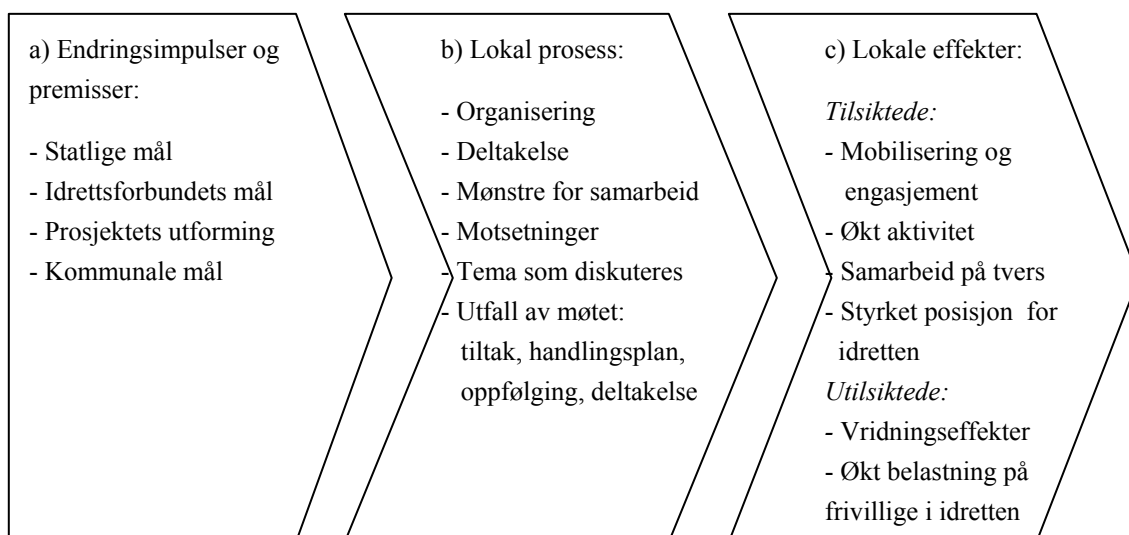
a) Endringsimpulser og premisser:

- Statlige mål
- Idrettsforbundets mål
- Prosjektets utforming
- Kommunale mål

b) Lokal prosess:

- Organisering
- Deltakelse
- Mønstre for samarbeid
- Motsetninger
- Tema som diskuteres
- Utfall av møtet: tiltak, handlingsplan, oppfølging, deltakelse

c) Lokale effekter:

*Tilsiktede:*
- Mobilisering og engasjement
- Økt aktivitet
- Samarbeid på tvers
- Styrket posisjon for idretten

*Utilsiktede:*
- Vridningseffekter
- Økt belastning på frivillige i idretten